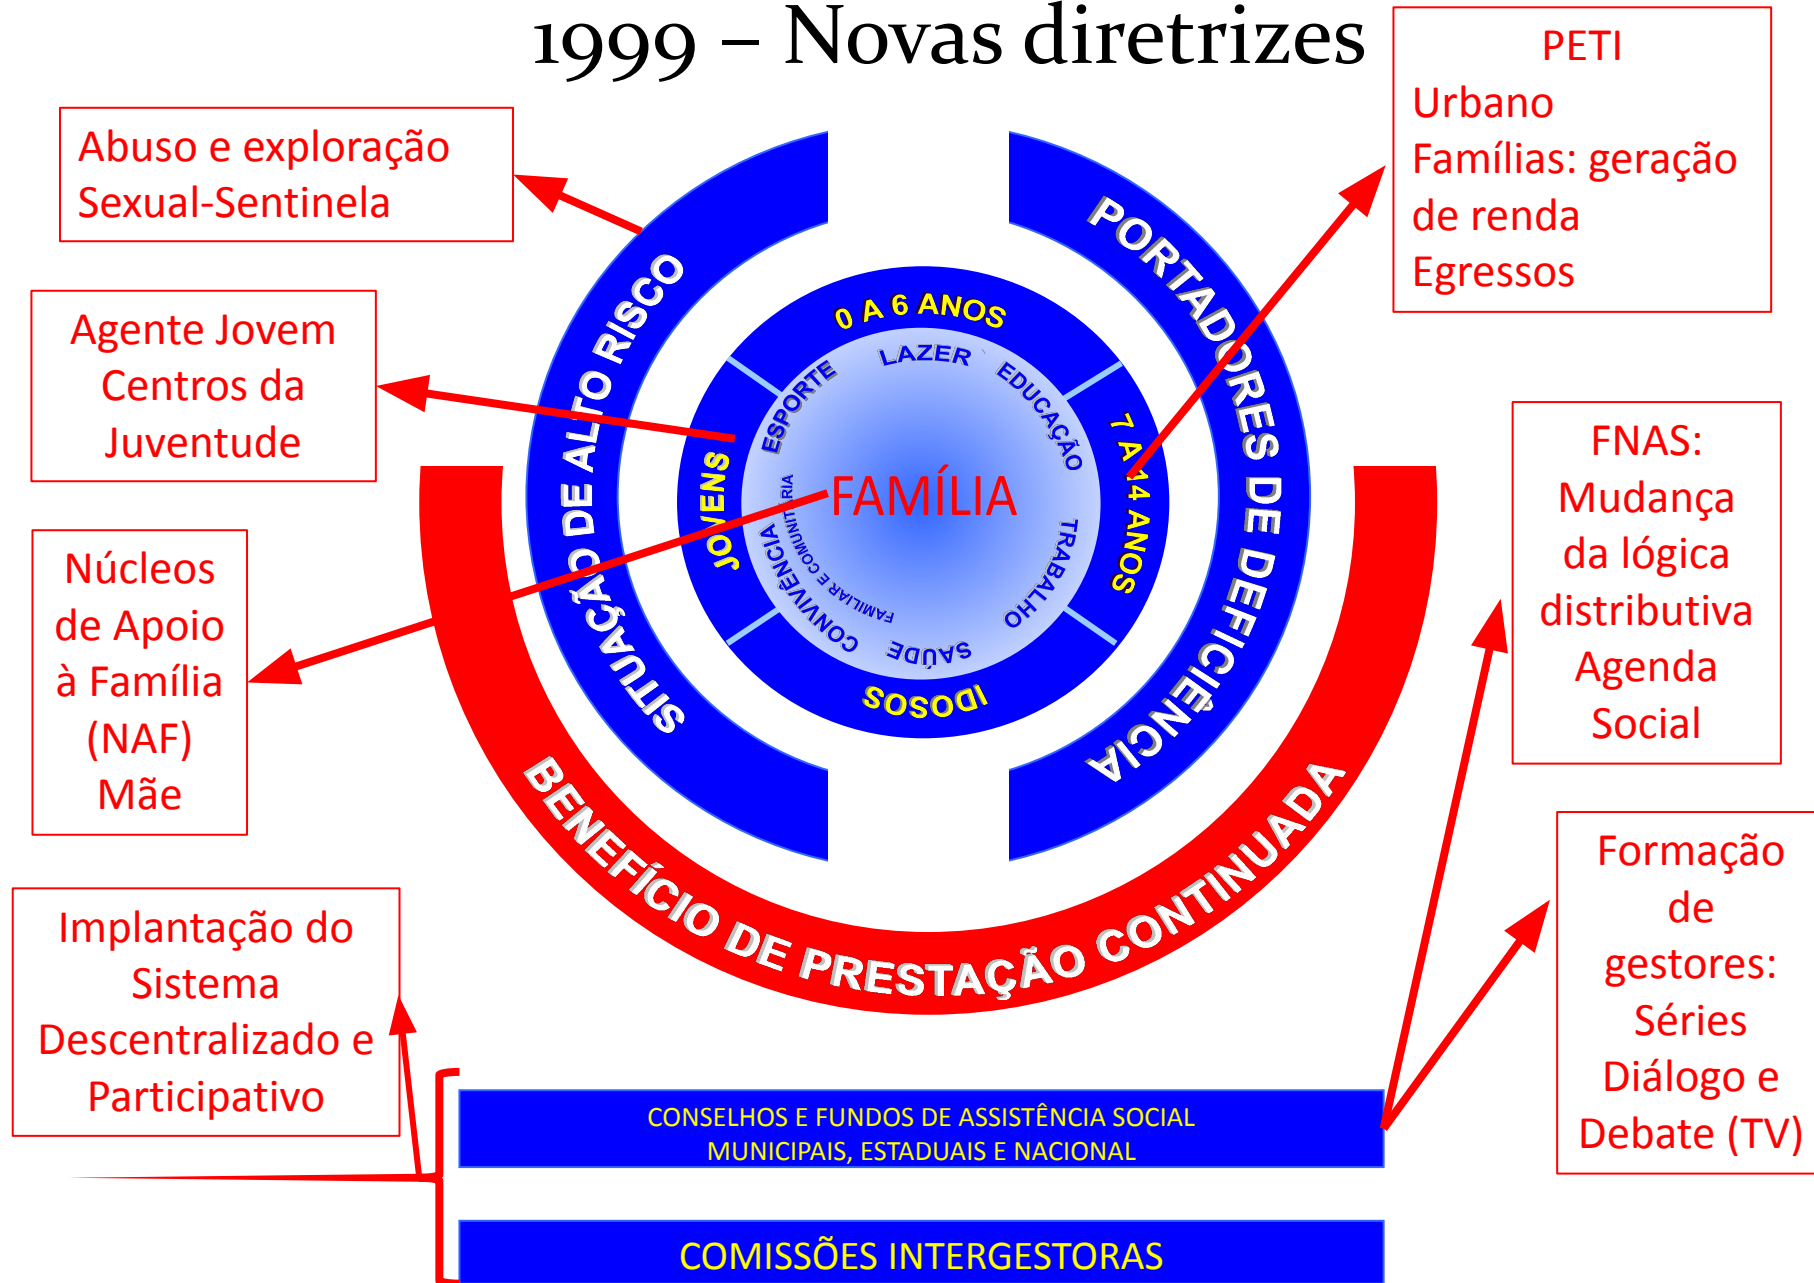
1999 – Novas diretrizes

Abuso e exploração Sexual-Sentinela

Agente Jovem Centros da Juventude

Núcleos de Apoio à Família (NAF) Mãe

Implantação do Sistema Descentralizado e Participativo

PETI
Urbano
Famílias: geração de renda
Egressos

FNAS: Mudança da lógica distributiva Agenda Social

Formação de gestores: Séries Diálogo e Debate (TV)

SITUAÇÃO DE ALTO RISCO

PORTADORES DE DEFICIÊNCIA

0 A 6 ANOS

7 A 14 ANOS

IDOSOS

JOVENS

LAZER

EDUCAÇÃO

TRABALHO

SAÚDE

CONVIVÊNCIA FAMILIAR E COMUNITÁRIA

ESPORTE

FAMÍLIA

BENEFÍCIO DE PRESTAÇÃO CONTINUADA

CONSELHOS E FUNDOS DE ASSISTÊNCIA SOCIAL MUNICIPAIS, ESTADUAIS E NACIONAL

COMISSÕES INTERGESTORAS